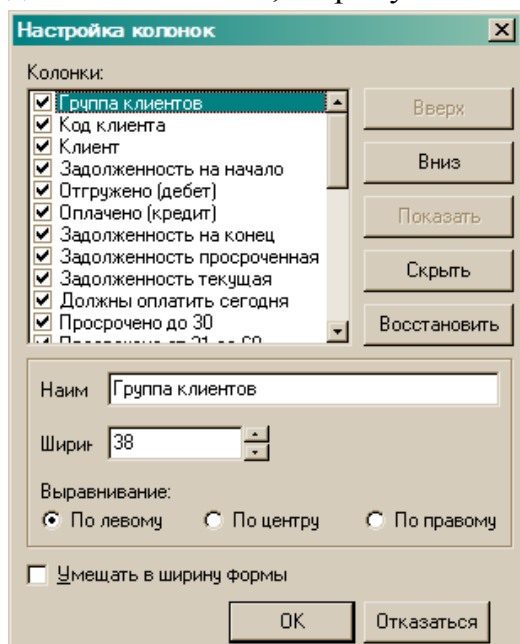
Настройка колонок

Колонки:

Группа клиентов
Код клиента
Клиент
Задолженность на начало
Отгружено (дебет)
Оплачено (кредит)
Задолженность на конец
Задолженность просроченная
Задолженность текущая
Должны оплатить сегодня
Просрочено до 30
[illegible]

Вверх
Вниз
Показать
Скрыть
Восстановить

Наим Группа клиентов

Ширин 38

Выравнивание:
По левому
По центру
По правому

Умещать в ширину формы

OK
Отказаться